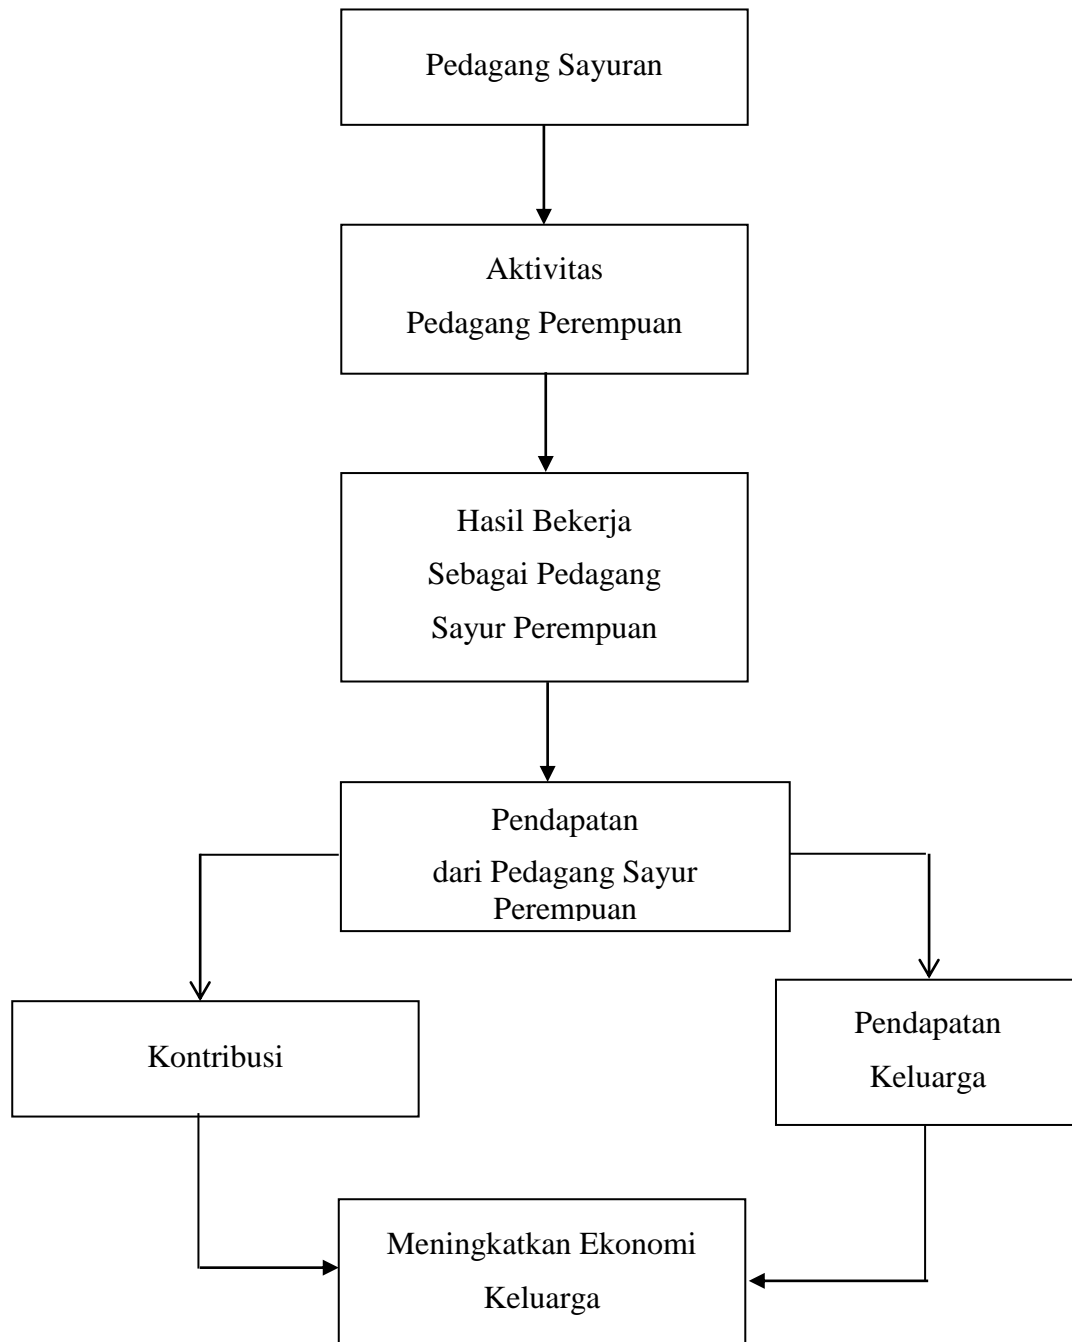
Pedagang Sayuran

Aktivitas
Pedagang Perempuan

Hasil Bekerja
Sebagai Pedagang
Sayur Perempuan

Pendapatan
dari Pedagang Sayur
Perempuan

Kontribusi

Pendapatan
Keluarga

Meningkatkan Ekonomi
Keluarga